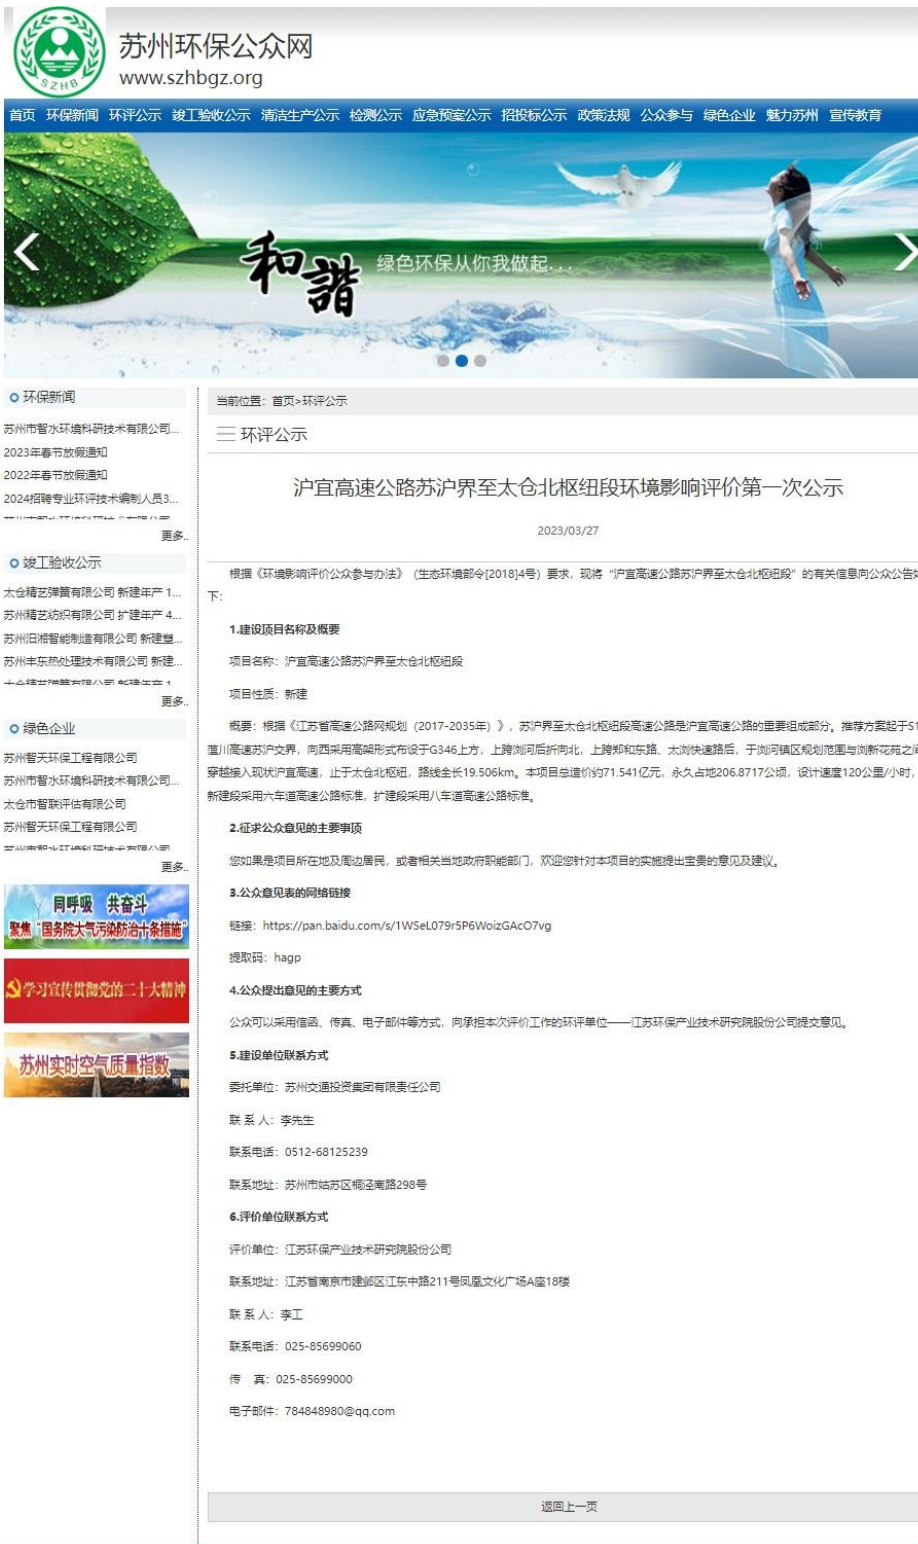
SZHB

苏州环保公众网
www.szhbgz.org

首页 环保新闻 环评公示 竣工验收公示 清洁生产公示 检测公示 应急预案公示 招投标公示 政策法规 公众参与 绿色企业 魅力苏州 宣传教育

和谐 绿色环保从你我做起...

环保新闻
苏州市智水环境科研技术有限公司...
2023年春节放假通知
2022年春节放假通知
2024招聘专业环评技术编制人员3...
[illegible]
更多..

竣工验收公示
太仓精艺弹簧有限公司 新建年产 1...
苏州精艺纺织有限公司 扩建年产 4...
苏州珀相智能制造有限公司 新建塑...
苏州丰东热处理技术有限公司 新建...
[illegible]
更多..

绿色企业
苏州智天环保工程有限公司
苏州市智水环境科研技术有限公司...
太仓市智联评估有限公司
苏州智天环保工程有限公司
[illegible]
更多..

同呼吸 共奋斗
聚焦"国务院大气污染防治十条措施"

学习宣传贯彻党的二十大精神

苏州实时空气质量指数

当前位置：首页>环评公示

环评公示

沪宜高速公路苏沪界至太仓北枢纽段环境影响评价第一次公示

2023/03/27

根据《环境影响评价公众参与办法》（生态环境部令[2018]4号）要求，现将"沪宜高速公路苏沪界至太仓北枢纽段"的有关信息向公众公告如下:

1.建设项目名称及概要

项目名称：沪宜高速公路苏沪界至太仓北枢纽段

项目性质：新建

概要：根据《江苏省高速公路网规划（2017-2035年）》，苏沪界至太仓北枢纽段高速公路是沪宜高速公路的重要组成部分。推荐方案起于S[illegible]蕰川高速苏沪交界，向西采用高架形式布设于G346上方，上跨浏河后折向北，上跨郑和东路、太浏快速路后，于浏河镇区规划范围与浏新花苑之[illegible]穿越接入现状沪宜高速，止于太仓北枢纽，路线全长19.506km。本项目总造价约71.541亿元，永久占地206.8717公顷，设计速度120公里/小时，新建段采用六车道高速公路标准，扩建段采用八车道高速公路标准。

2.征求公众意见的主要事项

您如果是项目所在地及周边居民，或者相关当地政府职能部门，欢迎您针对本项目的实施提出宝贵的意见及建议。

3.公众意见表的网络链接

链接：https://pan.baidu.com/s/1WSeL079r5P6WoizGAcO7vg

提取码：hagp

4.公众提出意见的主要方式

公众可以采用信函、传真、电子邮件等方式，向承担本次评价工作的环评单位——江苏环保产业技术研究院股份公司提交意见。

5.建设单位联系方式

委托单位：苏州交通投资集团有限责任公司

联 系 人：李先生

联系电话：0512-68125239

联系地址：苏州市姑苏区桐泾南路298号

6.评价单位联系方式

评价单位：江苏环保产业技术研究院股份公司

联系地址：江苏省南京市建邺区江东中路211号凤凰文化广场A座18楼

联 系 人：李工

联系电话：025-85699060

传　真：025-85699000

电子邮件：784848980@qq.com

返回上一页